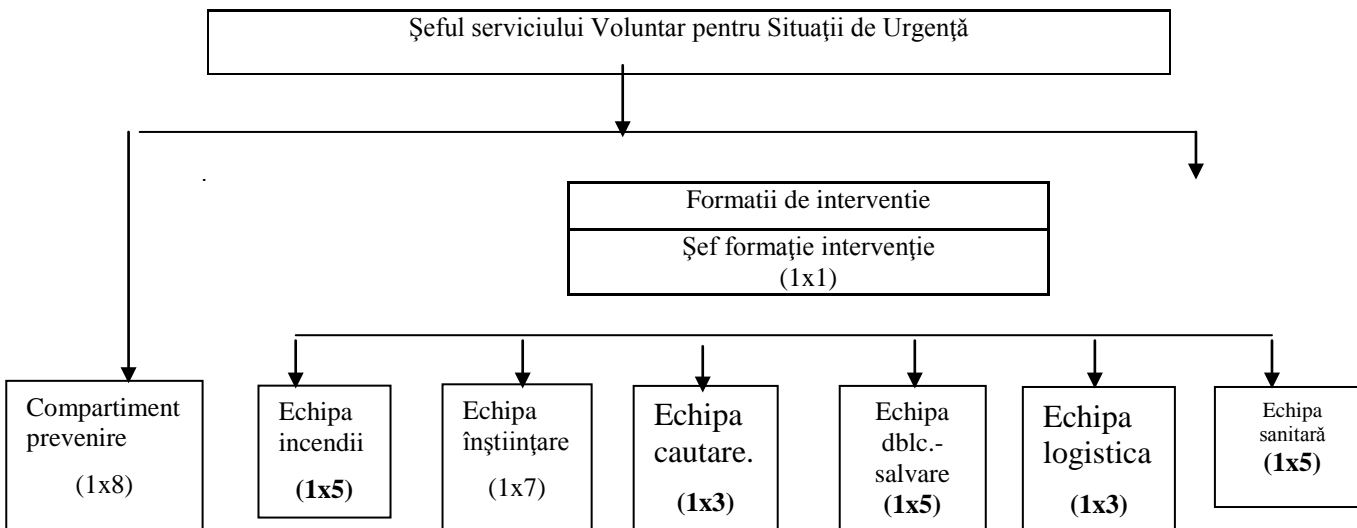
Şeful serviciului Voluntar pentru Situaţii de Urgenţă

Formatii de interventie

Şef formaţie intervenţie (1x1)

Compartiment prevenire

(1x8)

Echipa incendii

**(1x5)**

Echipa înştiinţare

(1x7)

Echipa cautare.

**(1x3)**

Echipa dblc.-salvare

**(1x5)**

Echipa logistica

**(1x3)**

Echipa sanitară

**(1x5)**